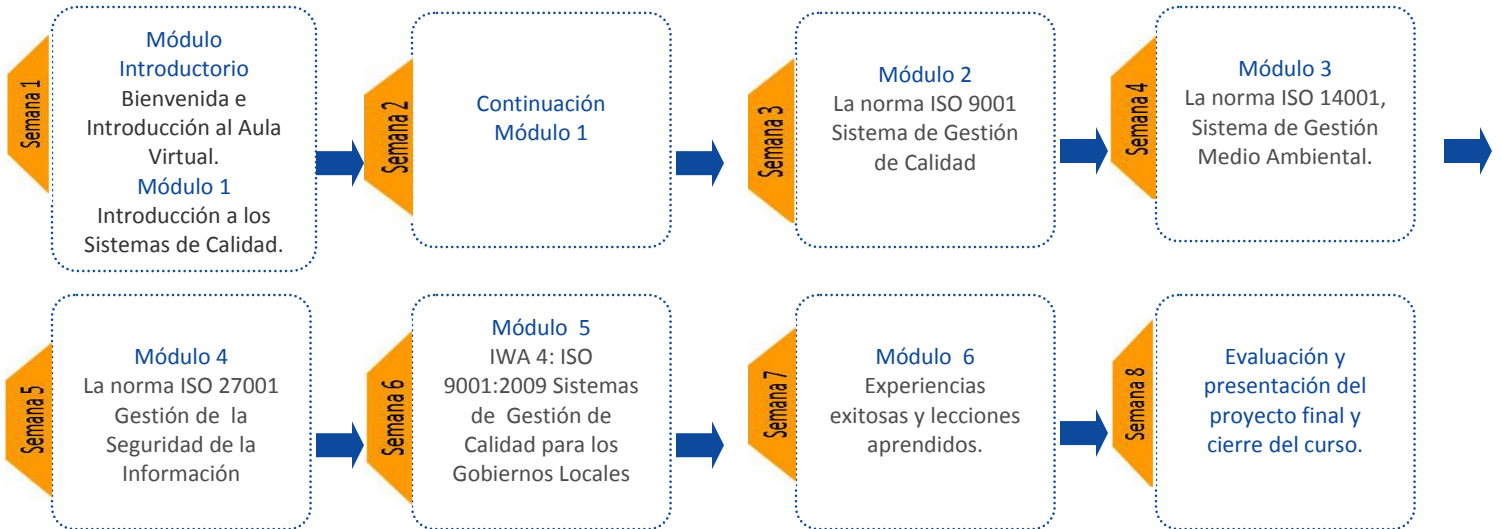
Semana 1

Módulo Introductorio
Bienvenida e Introducción al Aula Virtual.
Módulo 1
Introducción a los Sistemas de Calidad.

Semana 2

Continuación Módulo 1

Semana 3

Módulo 2
La norma ISO 9001 Sistema de Gestión de Calidad

Semana 4

Módulo 3
La norma ISO 14001, Sistema de Gestión Medio Ambiental.

Semana 5

Módulo 4
La norma ISO 27001 Gestión de la Seguridad de la Información

Semana 6

Módulo 5
IWA 4: ISO 9001:2009 Sistemas de Gestión de Calidad para los Gobiernos Locales

Semana 7

Módulo 6
Experiencias exitosas y lecciones aprendidos.

Semana 8

Evaluación y presentación del proyecto final y cierre del curso.